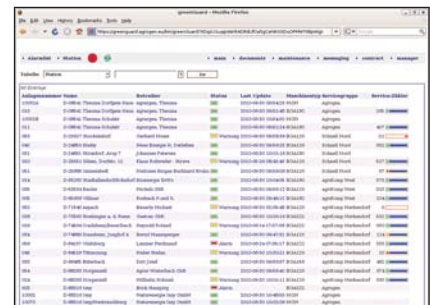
greenGuard - Mozilla Firefox

Datei Bearbeiten Ansicht Chronik Lesezeichen Extras Hilfe

Alarmliste • Status

» main • documents • maintenance • messaging • contract • manager

Tabelle: Status | Los

| Anlagennummer | Name | Betreiber | Status | Last Update | Maschinentyp | Servicegruppe | Service Zähler |
|---|---|---|---|---|---|---|---|
| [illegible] | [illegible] | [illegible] | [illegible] | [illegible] | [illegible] | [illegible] | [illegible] |